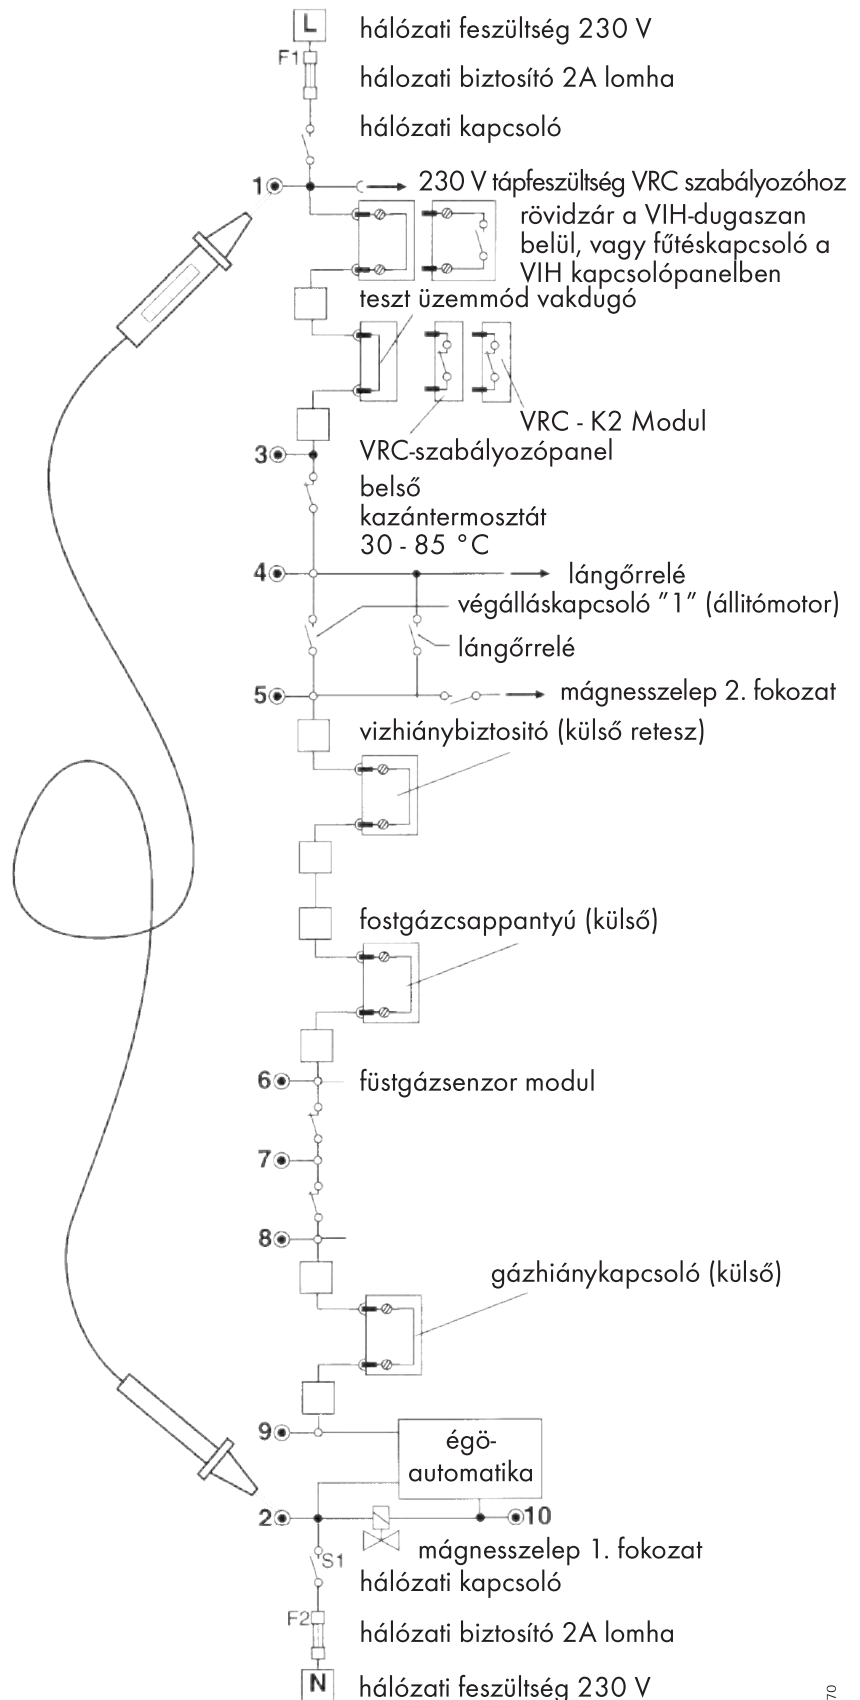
L hálózati feszültség 230 V

F1 hálozati biztosító 2A lomha

hálózati kapcsoló

1 230 V tápfeszültség VRC szabályozóhoz

rövidzár a VIH-dugaszan belül, vagy fűtéskapcsoló a VIH kapcsolópanelben

teszt üzemmód vakdugó

VRC - K2 Modul

VRC-szabályozópanel

3

belső kazántermosztát 30 - 85 °C

4 lángőrrelé

végálláskapcsoló "1" (állitómotor)

lángőrrelé

5 mágnesszelep 2. fokozat

vizhiánybiztosító (külső retesz)

fostgázcsappantyú (külső)

6 füstgázsenzor modul

7

8

gázhiánykapcsoló (külső)

9 égö-automatika

2 10

mágnesszelep 1. fokozat

S1 hálózati kapcsoló

F2 hálózati biztosító 2A lomha

N hálózati feszültség 230 V

70